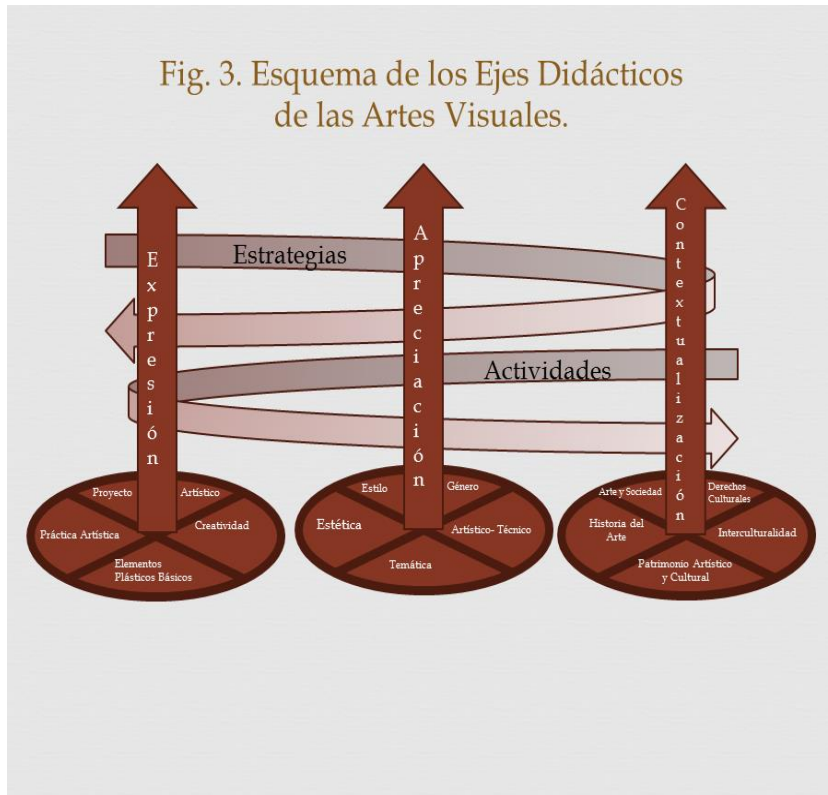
Fig. 3. Esquema de los Ejes Didácticos de las Artes Visuales.

Estrategias

Actividades

Expresión

Apreciación

Contextualización

Proyecto

Artístico

Práctica Artística

Creatividad

Elementos Plásticos Básicos

Estilo

Género

Estética

Artístico- Técnico

Temática

Arte y Sociedad

Derechos Culturales

Historia del Arte

Interculturalidad

Patrimonio Artístico y Cultural